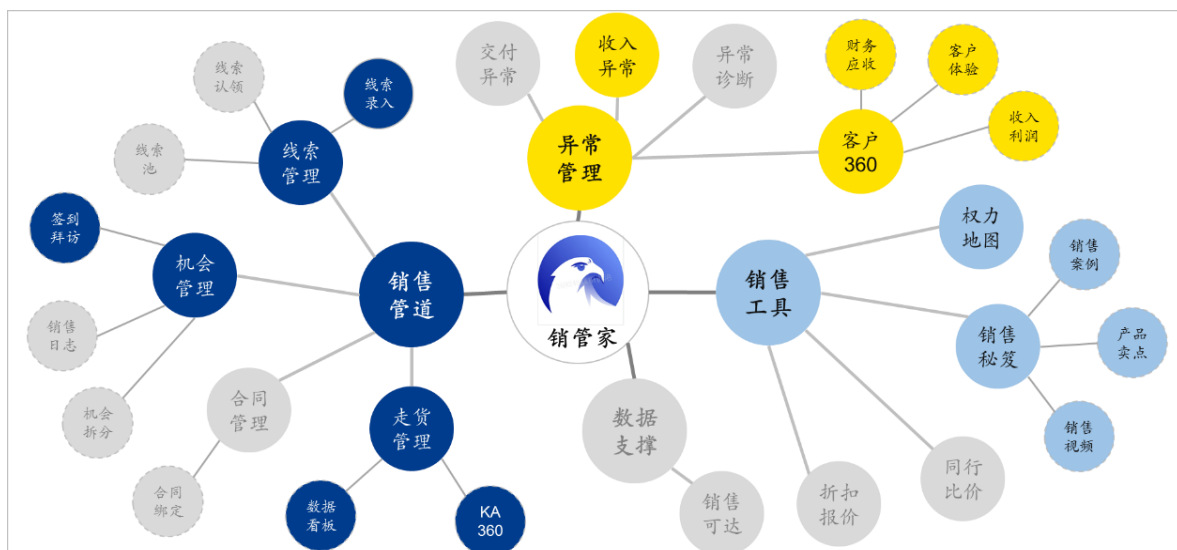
销管家

异常管理
交付异常
收入异常
异常诊断

客户360
财务应收
客户体验
收入利润

销售管道
线索管理
线索认领
线索录入
线索池
机会管理
签到拜访
销售日志
机会折分
合同管理
合同绑定
走货管理
数据看板
KA 360

销售工具
权力地图
销售秘笈
销售案例
产品卖点
销售视频
同行比价
折扣报价

数据支撑
销售可达